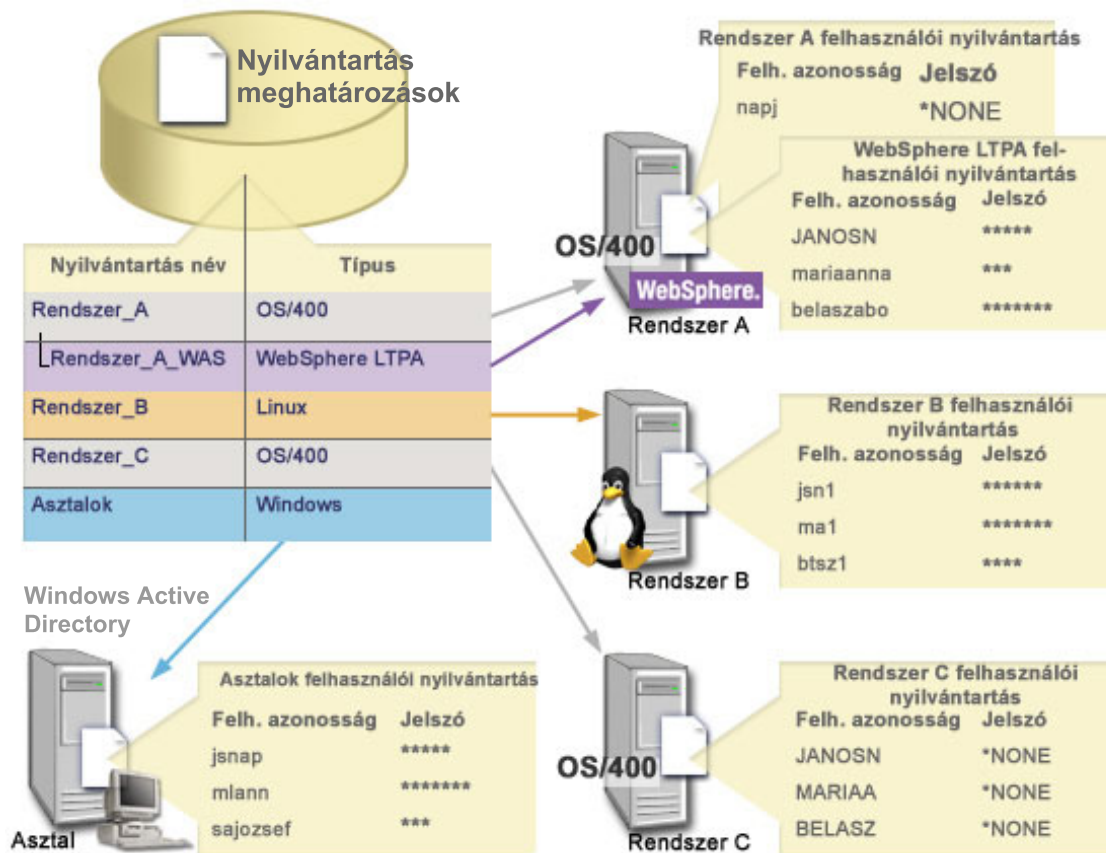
Nyilvántartás meghatározások

| Nyilvántartás név | Típus |
|---|---|
| Rendszer_A | OS/400 |
| └Rendszer_A_WAS | WebSphere LTPA |
| Rendszer_B | Linux |
| Rendszer_C | OS/400 |
| Asztalok | Windows |

Rendszer A felhasználói nyilvántartás

| Felh. azonosság | Jelszó |
|---|---|
| napj | *NONE |

WebSphere LTPA felhasználói nyilvántartás

| Felh. azonosság | Jelszó |
|---|---|
| JANOSN | ***** |
| mariaanna | *** |
| belaszabo | ******* |

OS/400
WebSphere.
Rendszer A

Rendszer B felhasználói nyilvántartás

| Felh. azonosság | Jelszó |
|---|---|
| jsn1 | ****** |
| ma1 | ******* |
| btsz1 | **** |

Rendszer B

Windows Active Directory

Asztalok felhasználói nyilvántartás

| Felh. azonosság | Jelszó |
|---|---|
| jsnap | ***** |
| mlann | ******* |
| sajozsef | *** |

Asztal

Rendszer C felhasználói nyilvántartás

| Felh. azonosság | Jelszó |
|---|---|
| JANOSN | *NONE |
| MARIAA | *NONE |
| BELASZ | *NONE |

OS/400
Rendszer C